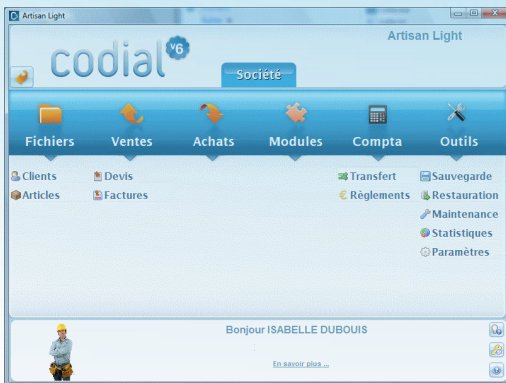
Artisan Light

codial v6

Artisan Light

Société

Fichiers
Ventes
Achats
Modules
Compta
Outils

Clients
Articles

Devis
Factures

Transfert
Règlements

Sauvegarde
Restauration
Maintenance
Statistiques
Paramètres

Bonjour ISABELLE DUBOUIS

En savoir plus ...